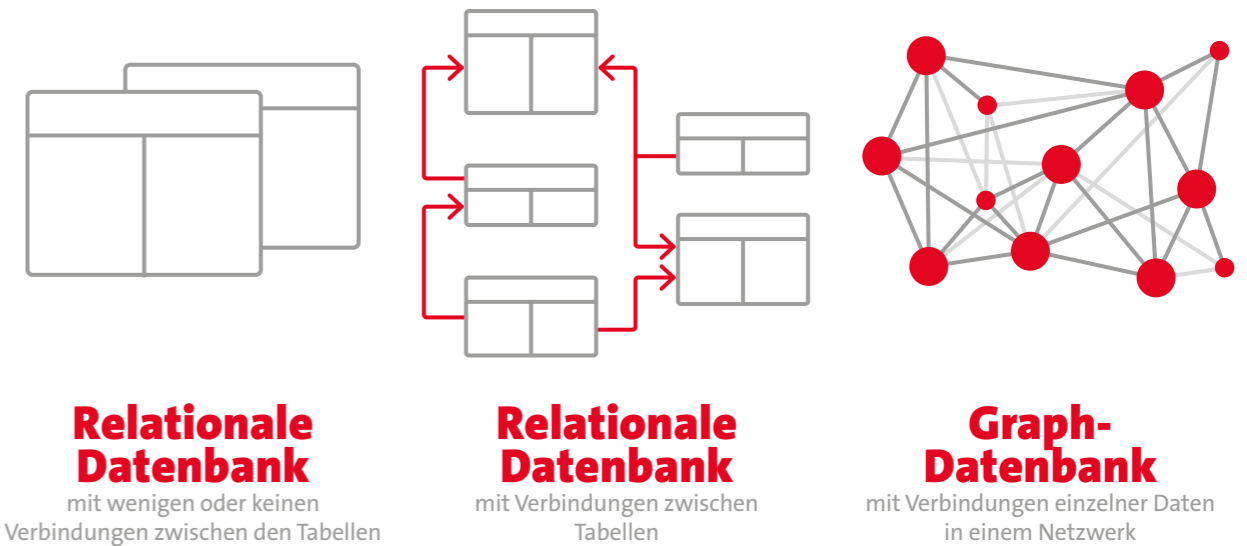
Relationale Datenbank
mit wenigen oder keinen Verbindungen zwischen den Tabellen

Relationale Datenbank
mit Verbindungen zwischen Tabellen

Graph-Datenbank
mit Verbindungen einzelner Daten in einem Netzwerk